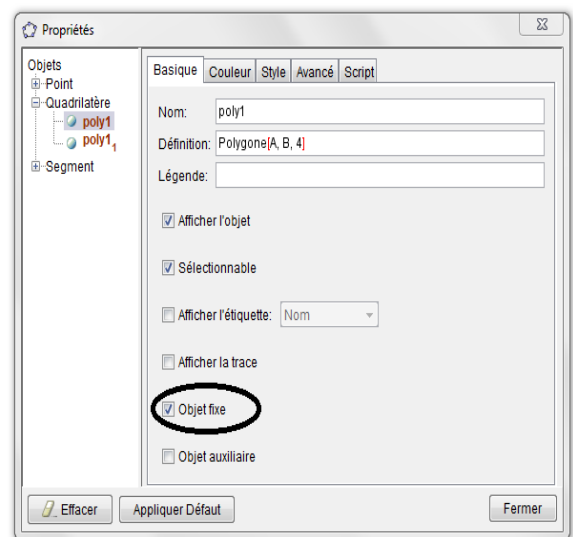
Propriétés

Objets
Point
Quadrilatère
poly1
poly1$_1$
Segment

Basique | Couleur | Style | Avancé | Script

Nom: poly1

Définition: Polygone[A, B, 4]

Légende:

Afficher l'objet

Sélectionnable

Afficher l'étiquette: Nom

Afficher la trace

Objet fixe

Objet auxiliaire

Effacer | Appliquer Défaut | Fermer